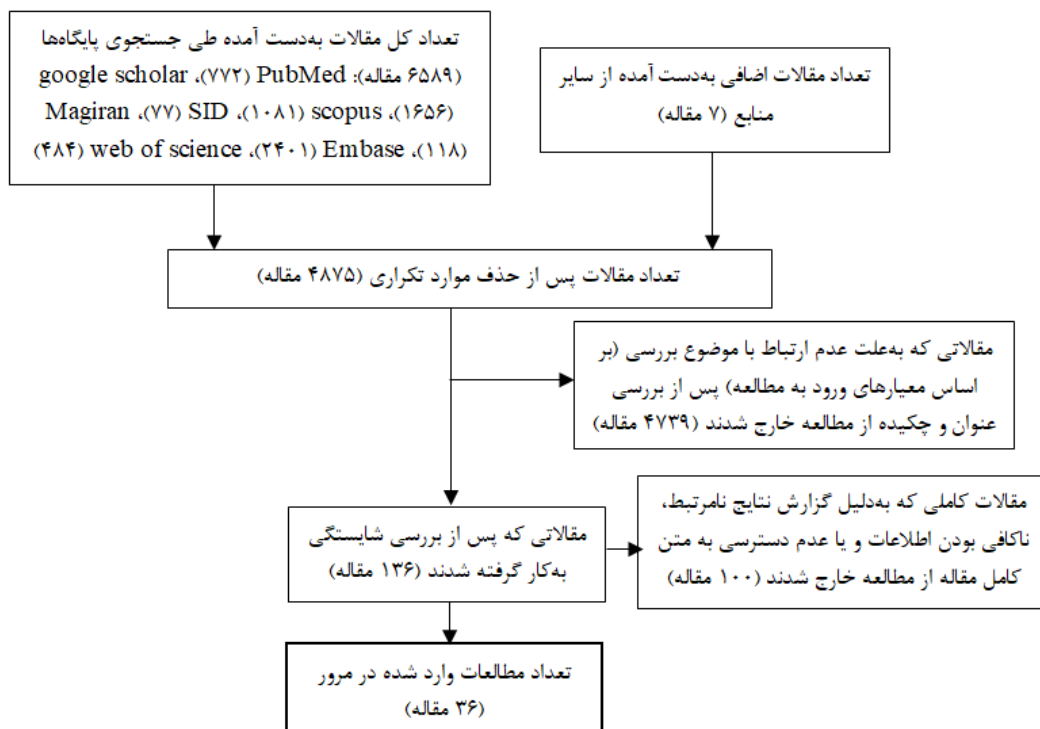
تعداد کل مقالات به‌دست آمده طی جستجوی پایگاه‌ها (۶۵۸۹ مقاله): google scholar (۷۷۲)، PubMed (۱۶۵۶)، scopus (۱۰۸۱)، SID (۷۷)، Magiran (۱۱۸)، Embase (۲۴۰۱)، web of science (۴۸۴)

تعداد مقالات اضافی به‌دست آمده از سایر منابع (۷ مقاله)

تعداد مقالات پس از حذف موارد تکراری (۴۸۷۵ مقاله)

مقالاتی که به‌علت عدم ارتباط با موضوع بررسی (بر اساس معیارهای ورود به مطالعه) پس از بررسی عنوان و چکیده از مطالعه خارج شدند (۴۷۳۹ مقاله)

مقالاتی که پس از بررسی شایستگی به‌کار گرفته شدند (۱۳۶ مقاله)

مقالات کاملی که به‌دلیل گزارش نتایج نامرتبط، ناکافی بودن اطلاعات و یا عدم دسترسی به متن کامل مقاله از مطالعه خارج شدند (۱۰۰ مقاله)

تعداد مطالعات وارد شده در مرور (۳۶ مقاله)